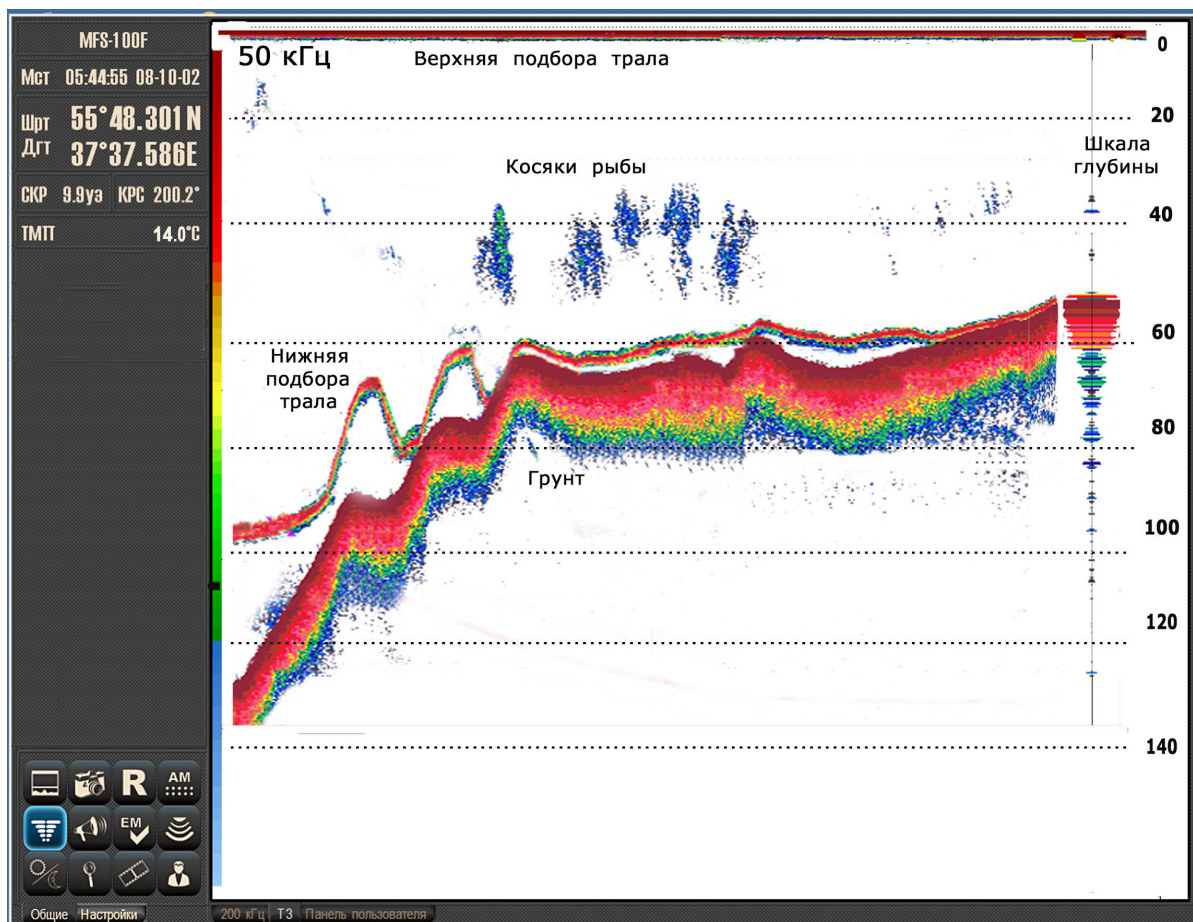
MFS-100F

Мст 05:44:55 08-10-02

Шрт 55°48.301N
Дгт 37°37.586E

СКР 9.9уз КРС 200.2°

ТМПТ 14.0°C

50 кГц

Верхняя подбора трала

Косяки рыбы

Шкала глубины

Нижняя подбора трала

Грунт

0
20
40
60
80
100
120
140

R
AM
EM

Общие Настройки

200 кГц Т3 Панель пользователя